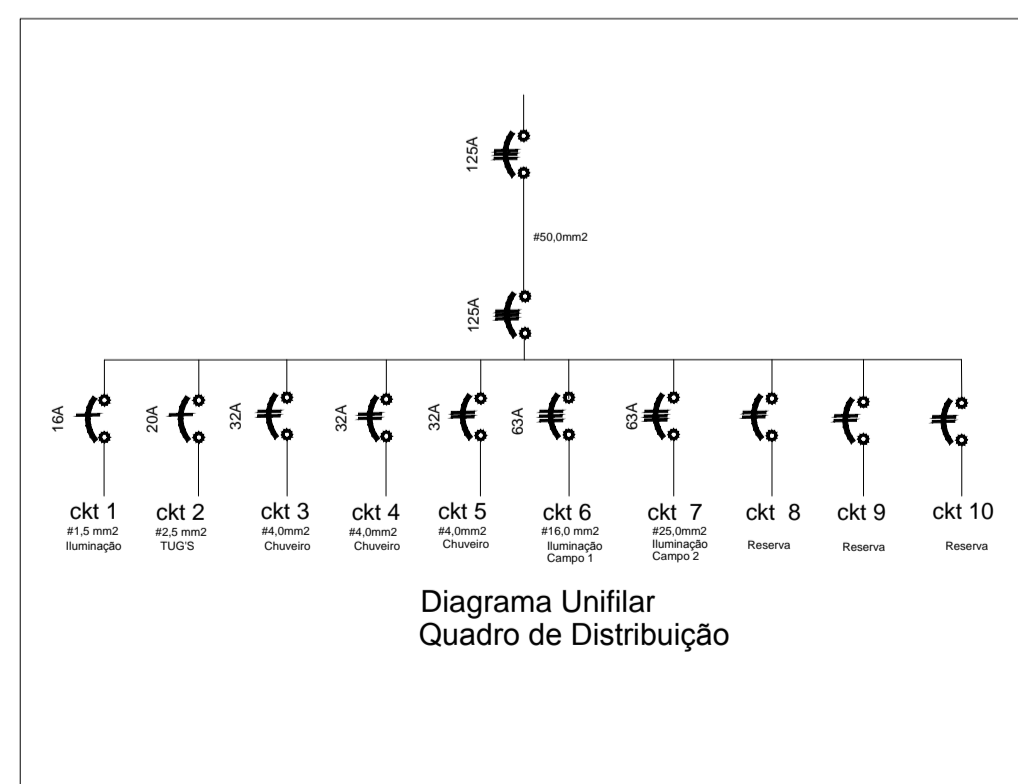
125A

#50,0mm2

125A

16A
ckt 1
#1,5 mm2
Iluminação

20A
ckt 2
#2,5 mm2
TUG'S

32A
ckt 3
#4,0mm2
Chuveiro

32A
ckt 4
#4,0mm2
Chuveiro

32A
ckt 5
#4,0mm2
Chuveiro

63A
ckt 6
#16,0 mm2
Iluminação
Campo 1

63A
ckt 7
#25,0mm2
Iluminação
Campo 2

ckt 8
Reserva

ckt 9
Reserva

ckt 10
Reserva

Diagrama Unifilar
Quadro de Distribuição